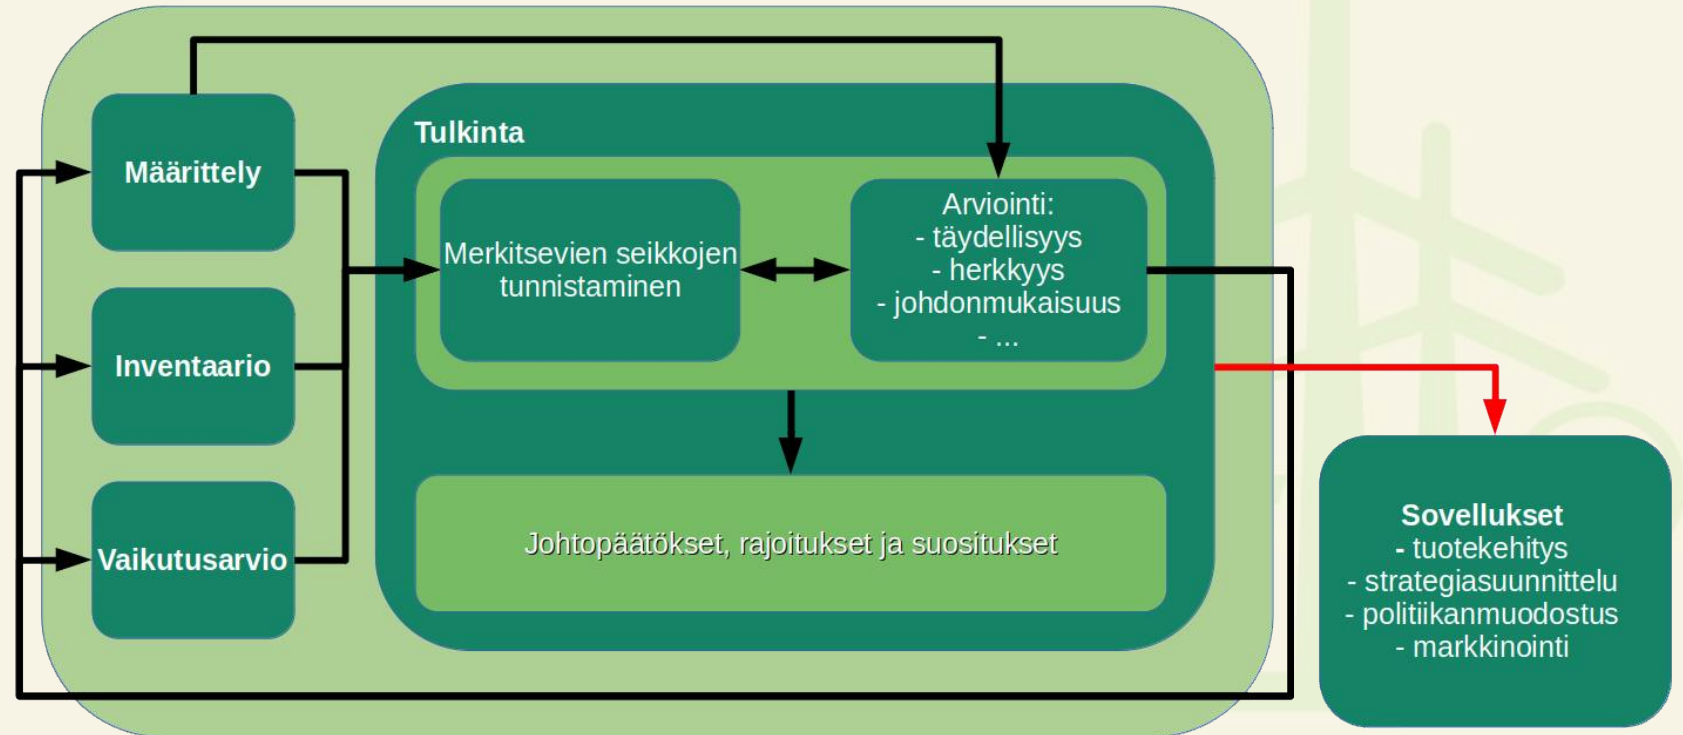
Määrittely

Inventaario

Vaikutusarvio

Tulkinta

Merkitsevien seikkojen tunnistaminen

Arviointi:
- täydellisyys
- herkkyys
- johdonmukaisuus
- ...

Johtopäätökset, rajoitukset ja suositukset

Sovellukset
- tuotekehitys
- strategiasuunnittelu
- politiikanmuodostus
- markkinointi